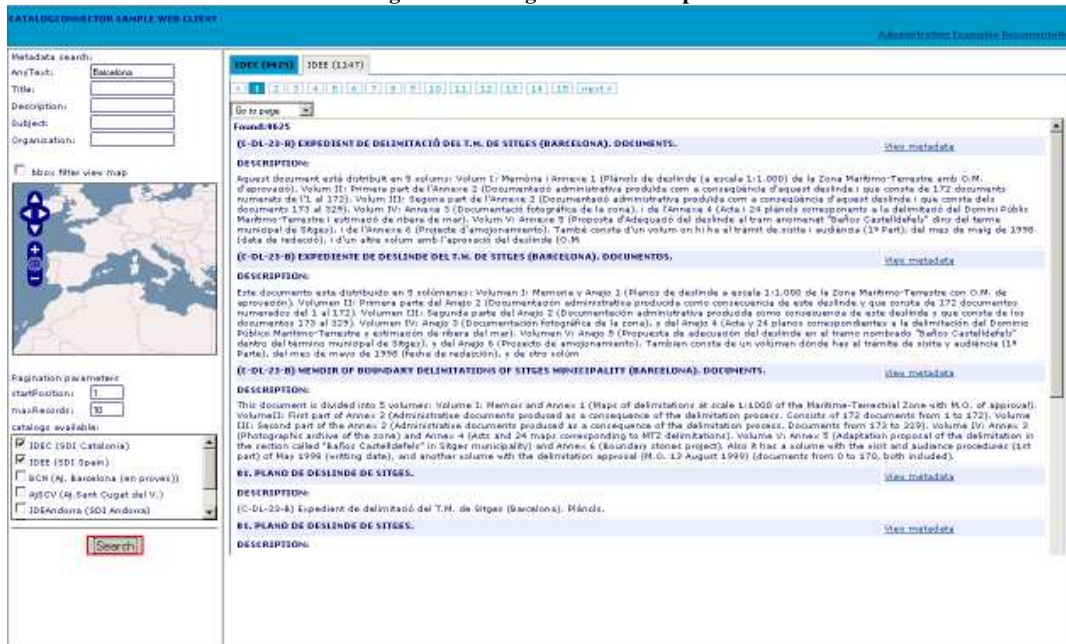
CATALOGCONNECTOR SAMPLE WEB CLIENT

Administration Examples Documentation

Metadata search:
AnyText: Barcelona
Title:
Description:
Subject:
Organization:

bbox filter view map

Pagination parameters:
startPosition: 1
maxRecords: 10
catalogs available:
IDEC (SDI Catalonia)
IDEE (SDI Spain)
BCN (Aj. Barcelona (en proves))
AJSCV (Aj.Sant Cugat del V.)
IDEAndorra (SDI Andorra)

Search

IDEC (9625) IDEE (1147)

1 2 3 4 5 6 7 8 9 10 11 12 13 14 15 next »

Go to page

Found:9625

(C-DL-23-B) EXPEDIENT DE DELIMITACIÓ DEL T.M. DE SITGES (BARCELONA). DOCUMENTS.

View metadata

DESCRIPTION:

Aquest document està distribuït en 5 volums: Volum I: Memòria i Annex 1 (Plànols de deslinde (a escala 1:1.000) de la Zona Marítimo-Terrestre amb O.M. d'aprovació). Volum II: Primera part de l'Annexe 2 (Documentació administrativa produïda com a conseqüència d'aquest deslinde i que consta de 172 documents numerats de l'1 al 172). Volum III: Segona part de l'Annexe 2 (Documentació administrativa produïda com a conseqüència d'aquest deslinde i que consta dels documents 173 al 329). Volum IV: Annexe 3 (Documentació fotogràfica de la zona), i de l'Annexe 4 (Acta i 24 plànols corresponents a la delimitació del Domini Públic Marítimo-Terrestre i estimació de ribera del mar). Volum V: Annexe 5 (Proposta d'Adequació del deslinde al tram anomenat "Baños Castelldefels" dins del terme municipal de Sitges), i de l'Annexe 6 (Projecte d'amojonament). També consta d'un volum on hi ha el tràmit de visita i audiència (1ª Part), del mes de maig de 1998 (data de redacció), i d'un altre volum amb l'aprovació del deslinde (O.M.

(C-DL-23-B) EXPEDIENTE DE DESLINDE DEL T.M. DE SITGES (BARCELONA). DOCUMENTOS.

View metadata

DESCRIPTION:

Este documento esta distribuido en 5 volúmenes: Volumen I: Memoria y Anejo 1 (Planos de deslinde a escala 1:1.000 de la Zona Marítimo-Terrestre con O.M. de aprovación). Volumen II: Primera parte del Anejo 2 (Documentación administrativa producida como consecuencia de este deslinde y que consta de 172 documentos numerados del 1 al 172). Volumen III: Segunda parte del Anejo 2 (Documentación administrativa producida como consecuencia de este deslinde y que consta de los documentos 173 al 329). Volumen IV: Anejo 3 (Documentación fotográfica de la zona), y del Anejo 4 (Acta y 24 planos correspondientes a la delimitación del Dominio Público Marítimo-Terrestre y estimación de ribera del mar). Volumen V: Anejo 5 (Propuesta de adecuación del deslinde en el tramo nombrado "Baños Castelldefels" dentro del término municipal de Sitges), y del Anejo 6 (Proyecto de amojonamiento). Tambien consta de un volúmen dónde hay el trámite de visita y audiencia (1ª Parte), del mes de mayo de 1998 (fecha de redacción), y de otro volúm

(C-DL-23-B) MEMOIR OF BOUNDARY DELIMITATIONS OF SITGES MUNICIPALITY (BARCELONA). DOCUMENTS.

View metadata

DESCRIPTION:

This document is divided into 5 volumes: Volume I: Memoir and Annex 1 (Maps of delimitations at scale 1:1000 of the Maritime-Terrestrial Zone with M.O. of approval). VolumeII: First part of Annex 2 (Administrative documents produced as a consequence of the delimitation process. Consits of 172 documents from 1 to 172). Volume III: Second part of the Annex 2 (Administrative documents produced as a consequence of the delimitation process. Documents from 173 to 329). Volume IV: Annex 3 (Photographic archive of the zone) and Annex 4 (Acts and 24 maps corresponding to MTZ delimitations). Volume V: Annex 5 (Adaptation proposal of the delimitation in the section called "Baños Castelldefels" in Sitges municipality) and Annex 6 (Boundary stones project). Also it has a volume with the visit and audience procedure (1st part) of May 1998 (writing date), and another volume with the delimitation approval (M.O. 12 August 1999) (documents from 0 to 170, both included).

01. PLANO DE DESLINDE DE SITGES.

View metadata

DESCRIPTION:

(C-DL-23-B) Expedient de delimitació del T.M. de Sitges (Barcelona). Plànols.

01. PLANO DE DESLINDE DE SITGES.

View metadata

DESCRIPTION: